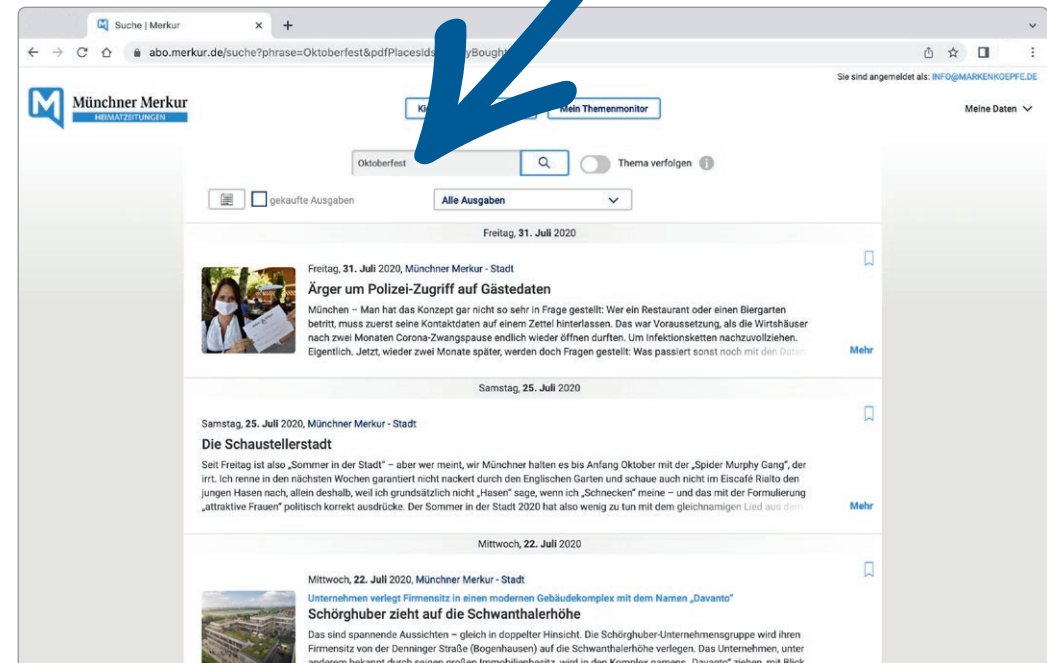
Suche | Merkur ×
+

abo.merkur.de/suche?phrase=Oktoberfest&pdfPlacesIds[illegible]yBought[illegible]

Sie sind angemeldet als: INFO@MARKENKOEPFE.DE

Münchner Merkur
HEIMATZEITUNGEN

Ki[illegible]
Mein Themenmonitor

Meine Daten

Oktoberfest
Thema verfolgen

gekaufte Ausgaben
Alle Ausgaben

Freitag, 31. Juli 2020

Freitag, 31. Juli 2020, Münchner Merkur - Stadt

Ärger um Polizei-Zugriff auf Gästedaten

München – Man hat das Konzept gar nicht so sehr in Frage gestellt: Wer ein Restaurant oder einen Biergarten betritt, muss zuerst seine Kontaktdaten auf einem Zettel hinterlassen. Das war Voraussetzung, als die Wirtshäuser nach zwei Monaten Corona-Zwangspause endlich wieder öffnen durften. Um Infektionsketten nachzuvollziehen. Eigentlich. Jetzt, wieder zwei Monate später, werden doch Fragen gestellt: Was passiert sonst noch mit den Daten

Mehr

Samstag, 25. Juli 2020

Samstag, 25. Juli 2020, Münchner Merkur - Stadt

Die Schaustellerstadt

Seit Freitag ist also „Sommer in der Stadt" – aber wer meint, wir Münchner halten es bis Anfang Oktober mit der „Spider Murphy Gang", der irrt. Ich renne in den nächsten Wochen garantiert nicht nackert durch den Englischen Garten und schaue auch nicht im Eiscafé Rialto den jungen Hasen nach, allein deshalb, weil ich grundsätzlich nicht „Hasen" sage, wenn ich „Schnecken" meine – und das mit der Formulierung „attraktive Frauen" politisch korrekt ausdrücke. Der Sommer in der Stadt 2020 hat also wenig zu tun mit dem gleichnamigen Lied aus dem

Mehr

Mittwoch, 22. Juli 2020

Mittwoch, 22. Juli 2020, Münchner Merkur - Stadt

Unternehmen verlegt Firmensitz in einen modernen Gebäudekomplex mit dem Namen „Davanto"

Schörghuber zieht auf die Schwanthalerhöhe

Das sind spannende Aussichten – gleich in doppelter Hinsicht. Die Schörghuber-Unternehmensgruppe wird ihren Firmensitz von der Denninger Straße (Bogenhausen) auf die Schwanthalerhöhe verlegen. Das Unternehmen, unter anderem bekannt durch seinen großen Immobilienbesitz, wird in den Komplex namens „Davanto" ziehen, mit Blick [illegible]